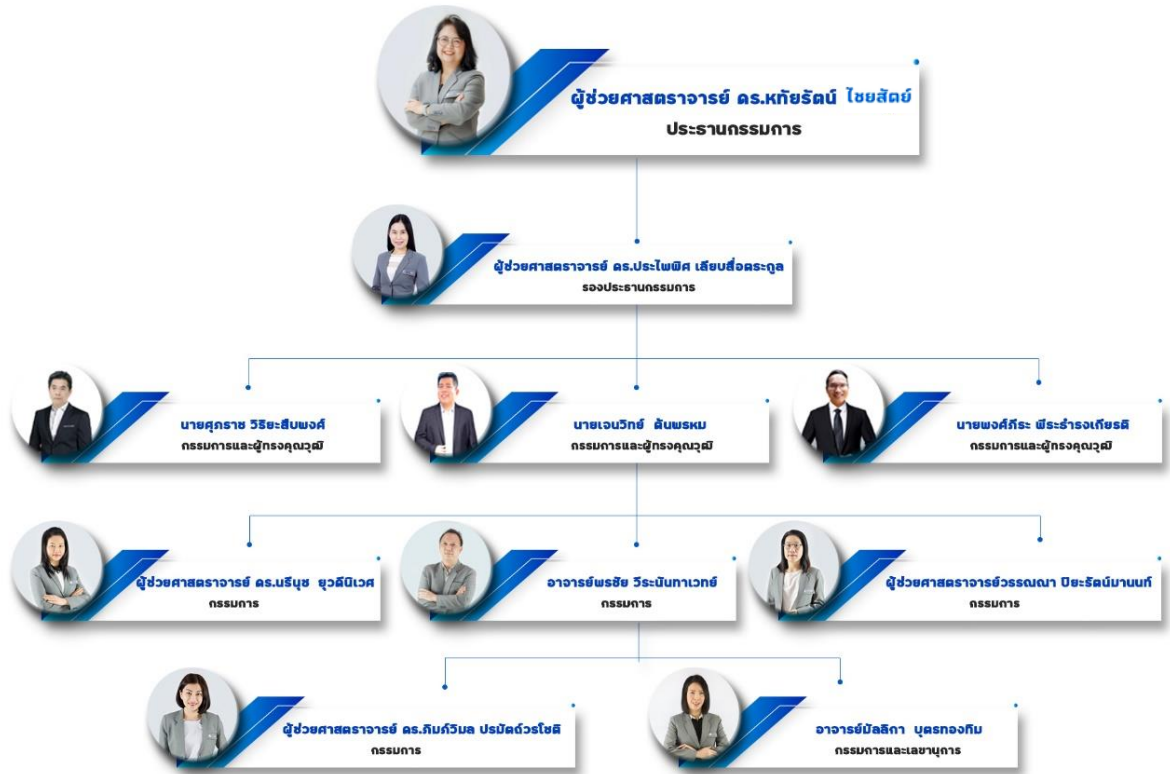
ผู้ช่วยศาสตราจารย์ ดร.หทัยรัตน์ ไชยสัตย์
ประธานกรรมการ

ผู้ช่วยศาสตราจารย์ ดร.ประไพพิศ เลียบสื่อตระกูล
รองประธานกรรมการ

นายศุภราช วิริยะสืบพงศ์
กรรมการและผู้ทรงคุณวุฒิ

นายเจนวิทย์ ต้นพรหม
กรรมการและผู้ทรงคุณวุฒิ

นายพงศ์ภีระ พีระธำรงเกียรติ
กรรมการและผู้ทรงคุณวุฒิ

ผู้ช่วยศาสตราจารย์ ดร.นริษุช ยุวดีนิเวศ
กรรมการ

อาจารย์พรชัย วิระนันทาเวทย์
กรรมการ

ผู้ช่วยศาสตราจารย์วรรณฉา ปิยะรัตน์มานนท์
กรรมการ

ผู้ช่วยศาสตราจารย์ ดร.ภิมภ์วิมล ปรมัตถ์วรโชติ
กรรมการ

อาจารย์มัลลิกา บุตรทองทิม
กรรมการและเลขานุการ